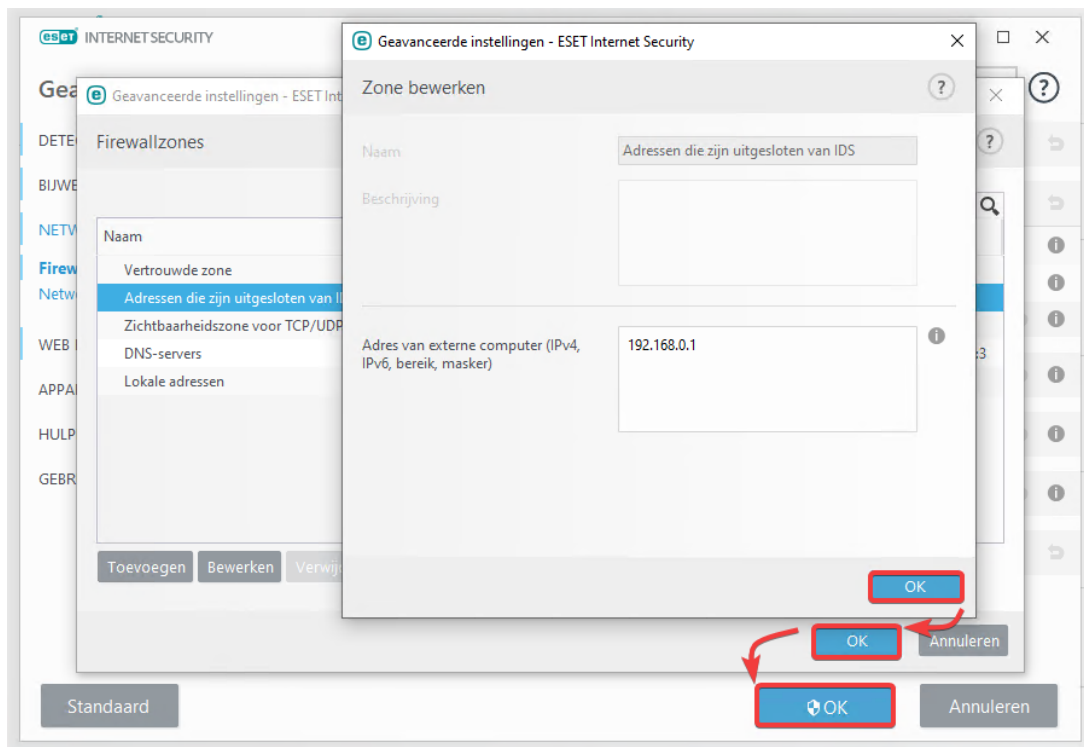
ESET INTERNET SECURITY

Gea

DETE

BIJWE

NETW

Firew

Netw

WEB

APPA

HULP

GEBR

Geavanceerde instellingen - ESET Int

Firewallzones

Naam

Vertrouwde zone

Adressen die zijn uitgesloten van I

Zichtbaarheidszone voor TCP/UDP

DNS-servers

Lokale adressen

Toevoegen

Bewerken

Verwij

Geavanceerde instellingen - ESET Internet Security

Zone bewerken

Naam

Adressen die zijn uitgesloten van IDS

Beschrijving

Adres van externe computer (IPv4, IPv6, bereik, masker)

192.168.0.1

OK

OK

Annuleren

Standaard

OK

Annuleren